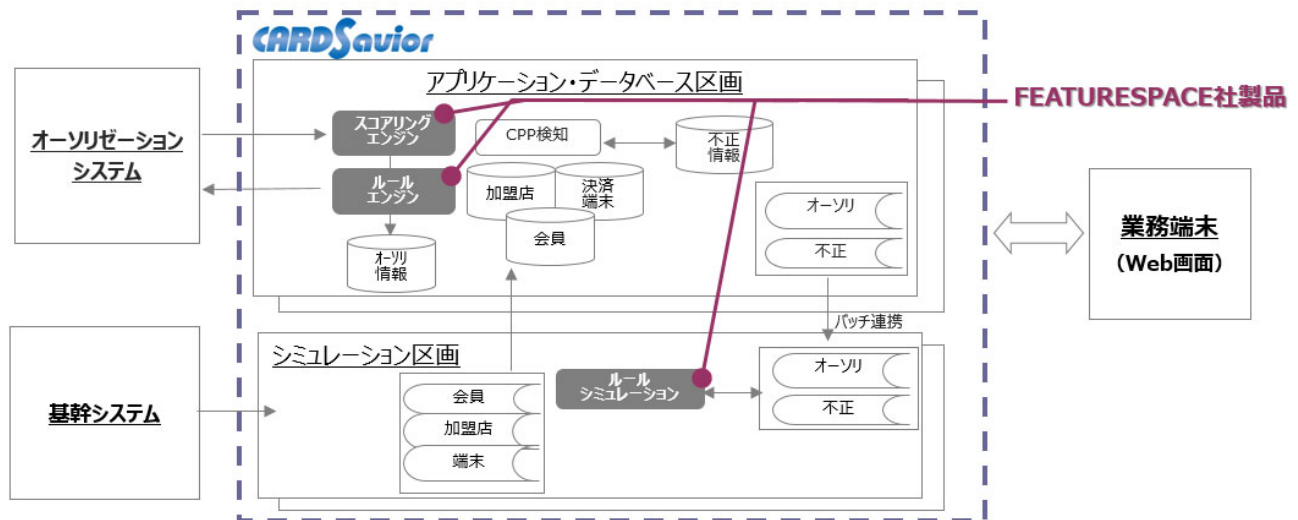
CARDSavior

アプリケーション・データベース区画

FEATURESPACE社製品

オーソリゼーションシステム

スコアリングエンジン

CPP検知

不正情報

ルールエンジン

加盟店

決済端末

会員

オーソリ

不正

オーソリ情報

業務端末
(Web画面)

バッチ連携

シミュレーション区画

基幹システム

会員

加盟店

端末

ルールシミュレーション

オーソリ

不正